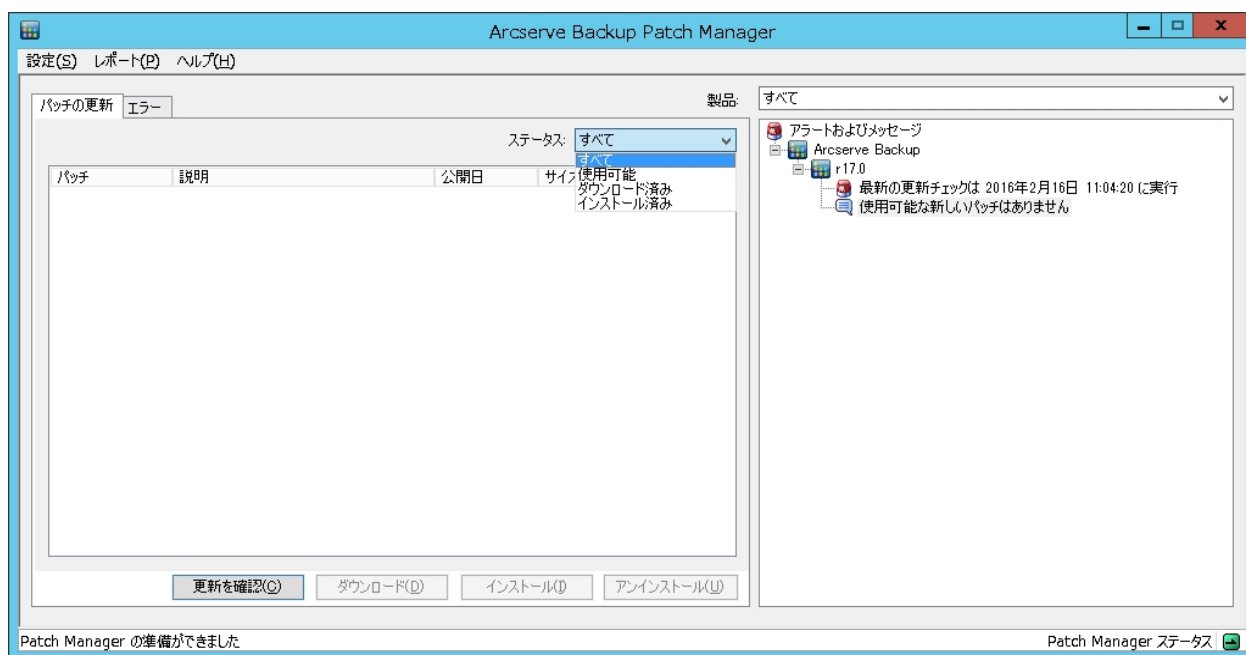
Arcserve Backup Patch Manager

設定(S) レポート(P) ヘルプ(H)

製品: すべて

パッチの更新 エラー

ステータス: すべて

すべて
使用可能
ダウンロード済み
インストール済み

| パッチ | 説明 | 公開日 | サイズ |
|---|---|---|---|

更新を確認(C) ダウンロード(D) インストール(I) アンインストール(U)

アラートおよびメッセージ
Arcserve Backup
r17.0
最新の更新チェックは 2016年2月16日 11:04:20 に実行
使用可能な新しいパッチはありません

Patch Manager の準備ができました

Patch Manager ステータス